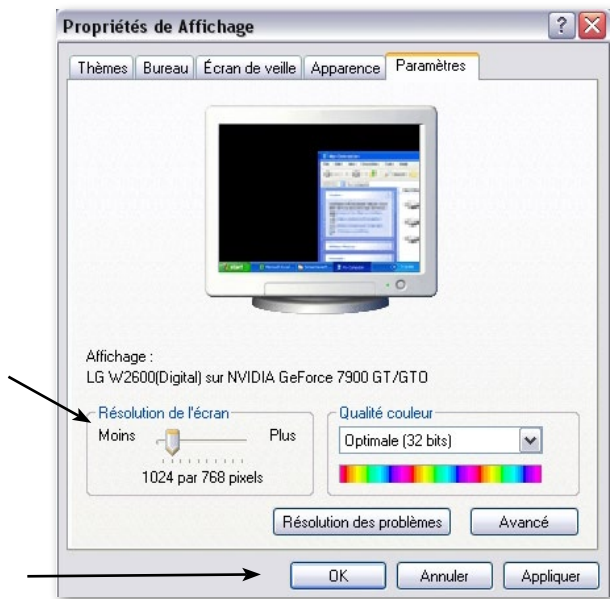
Propriétés de Affichage

Thèmes | Bureau | Écran de veille | Apparence | Paramètres

Affichage :
LG W2600(Digital) sur NVIDIA GeForce 7900 GT/GTO

Résolution de l'écran
Moins Plus
1024 par 768 pixels

Qualité couleur
Optimale (32 bits)

Résolution des problèmes
Avancé

OK
Annuler
Appliquer